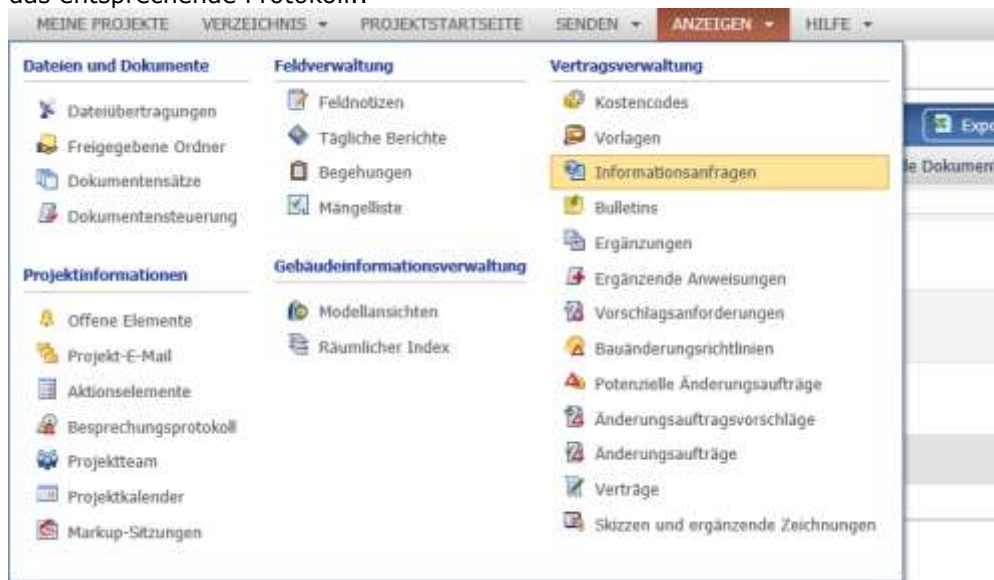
das entsprechende Protokoll.

MEINE PROJEKTE VERZEICHNIS ▾ PROJEKTSTARTSEITE SENDEN ▾ ANZEIGEN ▾ HILFE ▾

Dateien und Dokumente
Dateiübertragungen
Freigegebene Ordner
Dokumentensätze
Dokumentensteuerung

Projektinformationen
Offene Elemente
Projekt-E-Mail
Aktionselemente
Besprechungsprotokoll
Projektteam
Projektkalender
Markup-Sitzungen

Feldverwaltung
Feldnotizen
Tägliche Berichte
Begehungen
Mängelliste

Gebäudeinformationsverwaltung
Modellansichten
Räumlicher Index

Vertragsverwaltung
Kostencodes
Vorlagen
Informationsanfragen
Bulletins
Ergänzungen
Ergänzende Anweisungen
Vorschlagsanforderungen
Bauänderungsrichtlinien
Potenzielle Änderungsaufträge
Änderungsauftragsvorschläge
Änderungsaufträge
Verträge
Skizzen und ergänzende Zeichnungen

Expo
le Dokumen